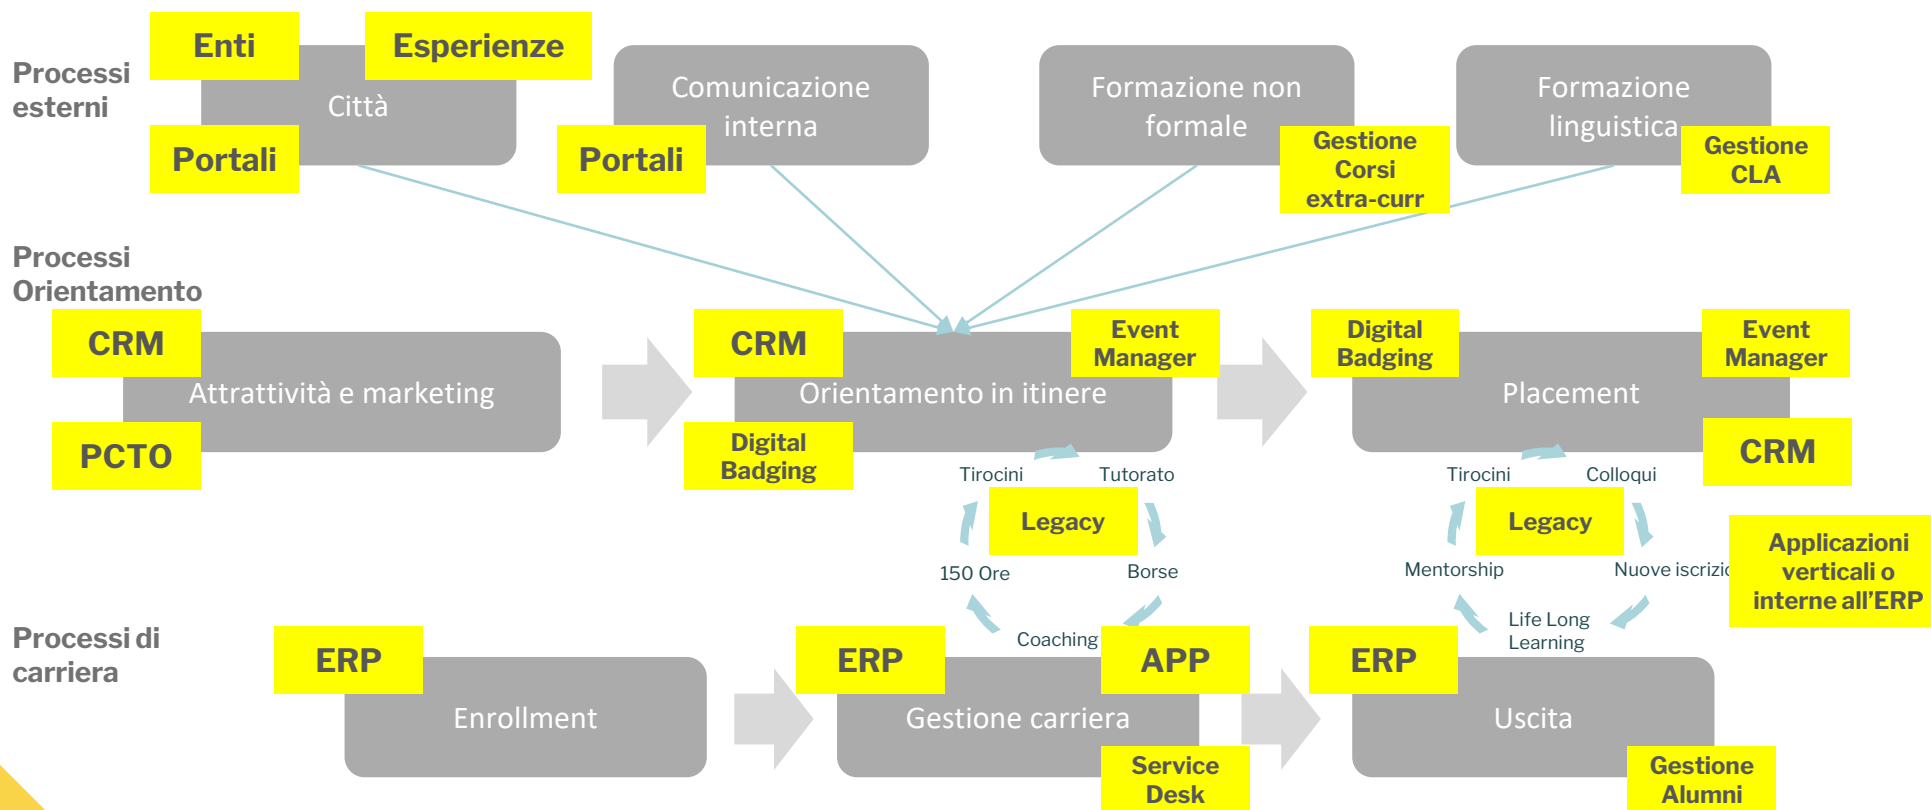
Processi esterni

Enti

Esperienze

Città

Portali

Comunicazione interna

Portali

Formazione non formale

Gestione Corsi extra-curr

Formazione linguistica

Gestione CLA

Processi Orientamento

CRM

Attrattività e marketing

PCTO

CRM

Event Manager

Orientamento in itinere

Digital Badging

Digital Badging

Event Manager

Placement

CRM

Tirocini

Tutorato

Legacy

150 Ore

Borse

Coaching

Tirocini

Colloqui

Legacy

Mentorship

Nuove iscrizio

Life Long Learning

Applicazioni verticali o interne all'ERP

Processi di carriera

ERP

Enrollment

ERP

APP

Gestione carriera

Service Desk

ERP

Uscita

Gestione Alumni